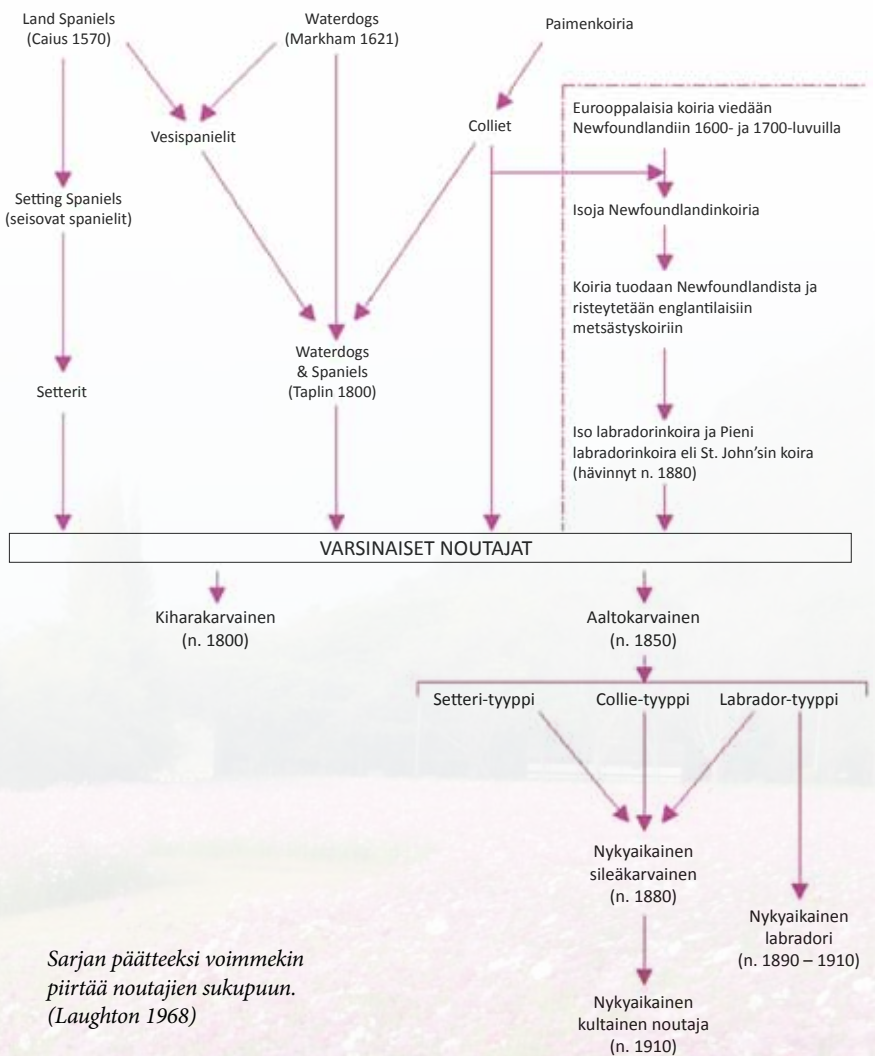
Land Spaniels
(Caius 1570)

Waterdogs
(Markham 1621)

Paimenkoiria

Vesispanielit

Colliet

Eurooppalaisia koiria viedään Newfoundlandiin 1600- ja 1700-luvuilla

Isoja Newfoundlandinkoiria

Setting Spaniels
(seisovat spanielit)

Koiria tuodaan Newfoundlandista ja risteytetään englantilaisiin metsästyskoiriin

Setterit

Waterdogs
& Spaniels
(Taplin 1800)

Iso labradorinkoira ja Pieni labradorinkoira eli St. John'sin koira (hävinnyt n. 1880)

VARSINAISET NOUTAJAT

Kiharakarvainen
(n. 1800)

Aaltokarvainen
(n. 1850)

Setteri-tyyppi

Collie-tyyppi

Labrador-tyyppi

Nykyaikainen
sileäkarvainen
(n. 1880)

Nykyaikainen
labradori
(n. 1890 – 1910)

Nykyaikainen
kultainen noutaja
(n. 1910)

Sarjan päätteeksi voimmekin piirtää noutajien sukupuun. (Laughton 1968)